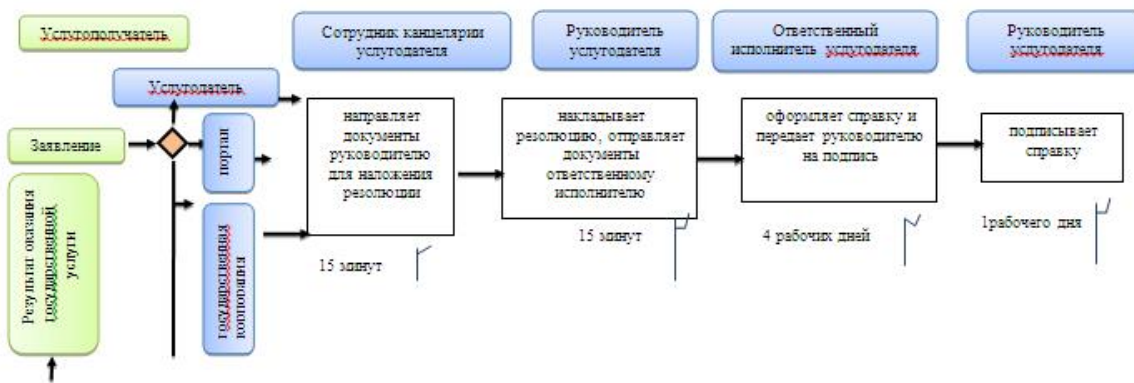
Услугополучатель

Сотрудник канцелярии услугодателя

Руководитель услугодателя

Ответственный исполнитель услугодателя

Руководитель услугодателя

Услугодатель

Заявление

портал

государственная корпорация

Результат оказания государственной услуги

направляет документы руководителю для наложения резолюции

15 минут

накладывает резолюцию, отправляет документы ответственному исполнителю

15 минут

оформляет справку и передает руководителю на подпись

4 рабочих дней

подписывает справку

1рабочего дня